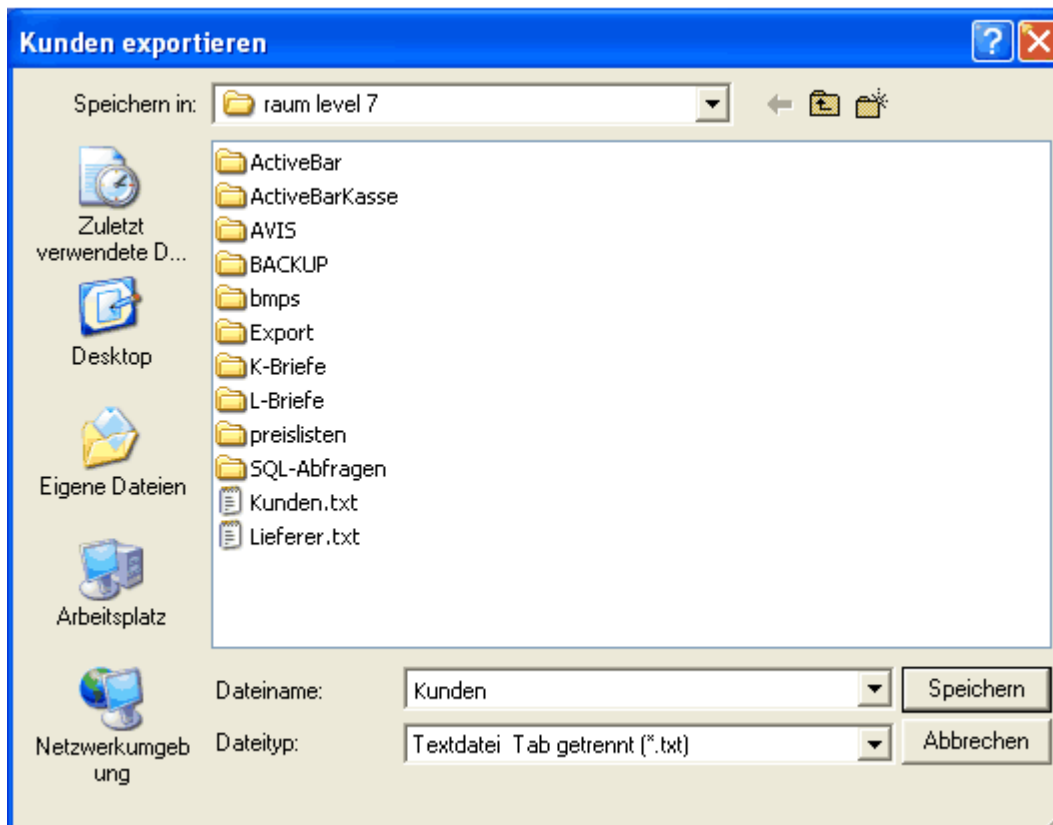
Kunden exportieren

Speichern in: raum level 7

Zuletzt verwendete D...

Desktop

Eigene Dateien

Arbeitsplatz

Netzwerkumgebung

ActiveBar
ActiveBarKasse
AVIS
BACKUP
bmps
Export
K-Briefe
L-Briefe
preislisten
SQL-Abfragen
Kunden.txt
Lieferer.txt

Dateiname: Kunden
Dateityp: Textdatei Tab getrennt (*.txt)

Speichern
Abbrechen